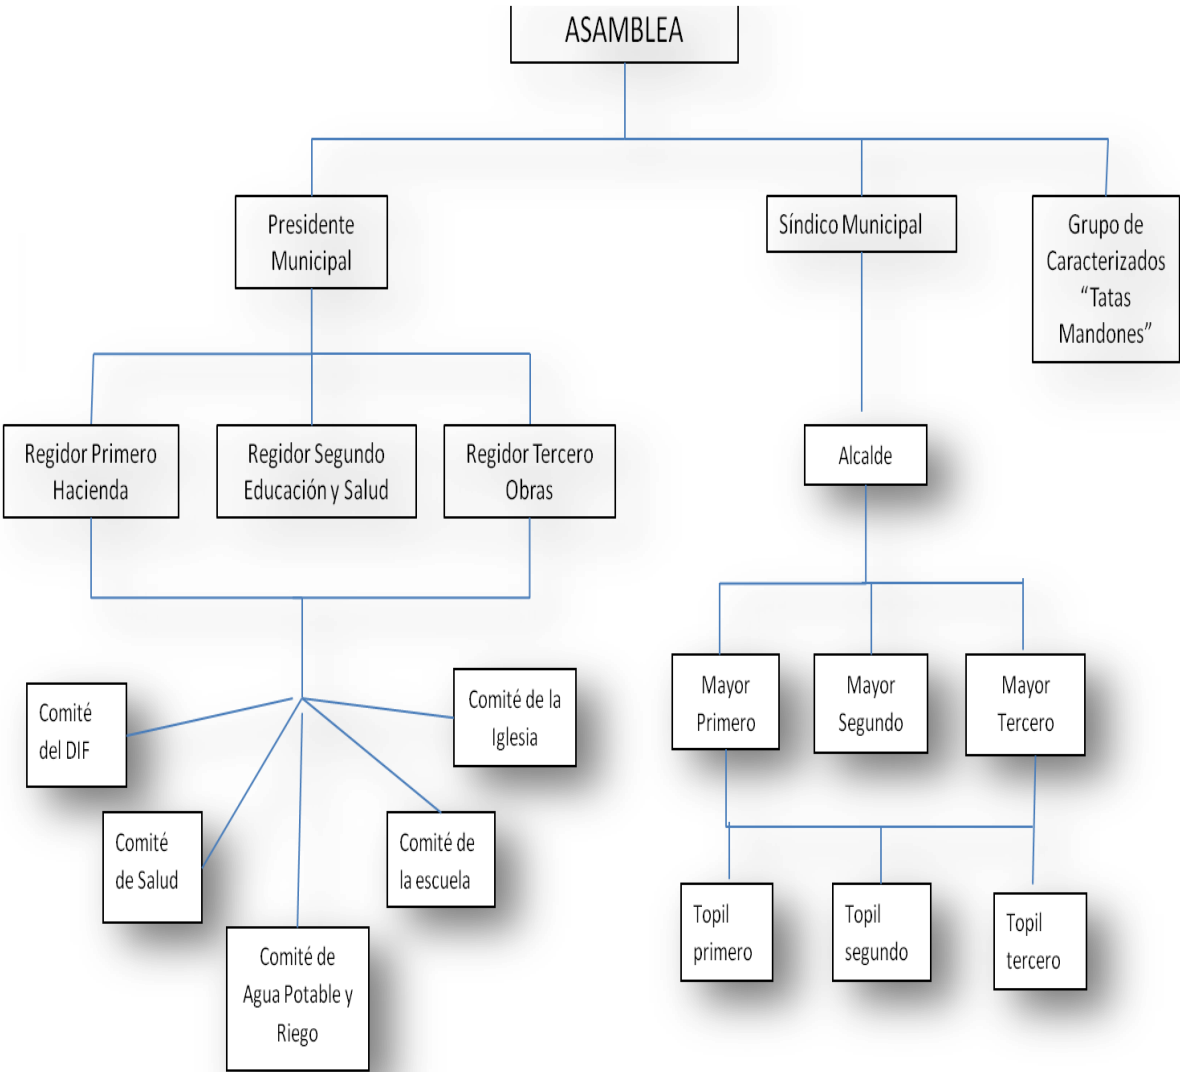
ASAMBLEA

Presidente Municipal

Síndico Municipal

Grupo de Caracterizados "Tatas Mandones"

Regidor Primero Hacienda

Regidor Segundo Educación y Salud

Regidor Tercero Obras

Alcalde

Mayor Primero

Mayor Segundo

Mayor Tercero

Comité del DIF

Comité de la Iglesia

Comité de Salud

Comité de la escuela

Comité de Agua Potable y Riego

Topil primero

Topil segundo

Topil tercero